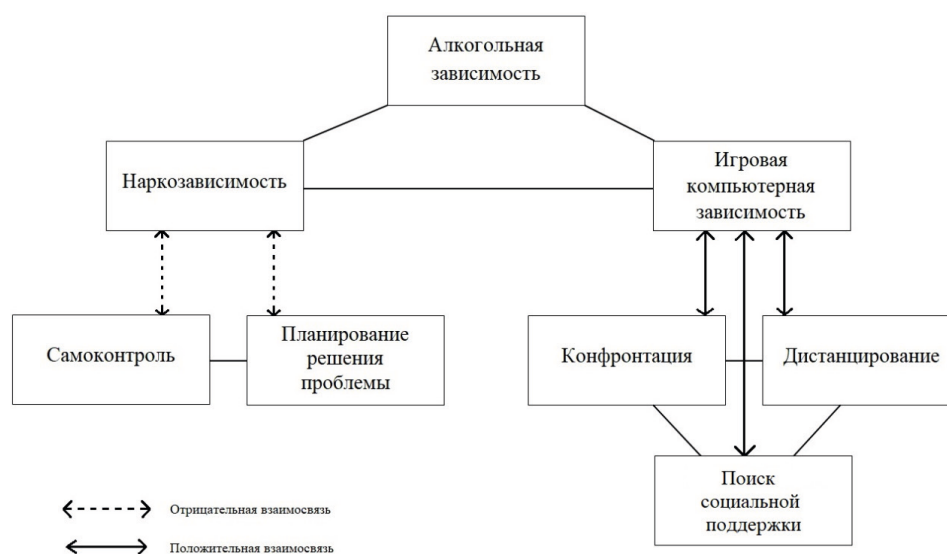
Алкогольная зависимость

Наркозависимость

Игровая компьютерная зависимость

Самоконтроль

Планирование решения проблемы

Конфронтация

Дистанцирование

Поиск социальной поддержки

Отрицательная взаимосвязь

Положительная взаимосвязь